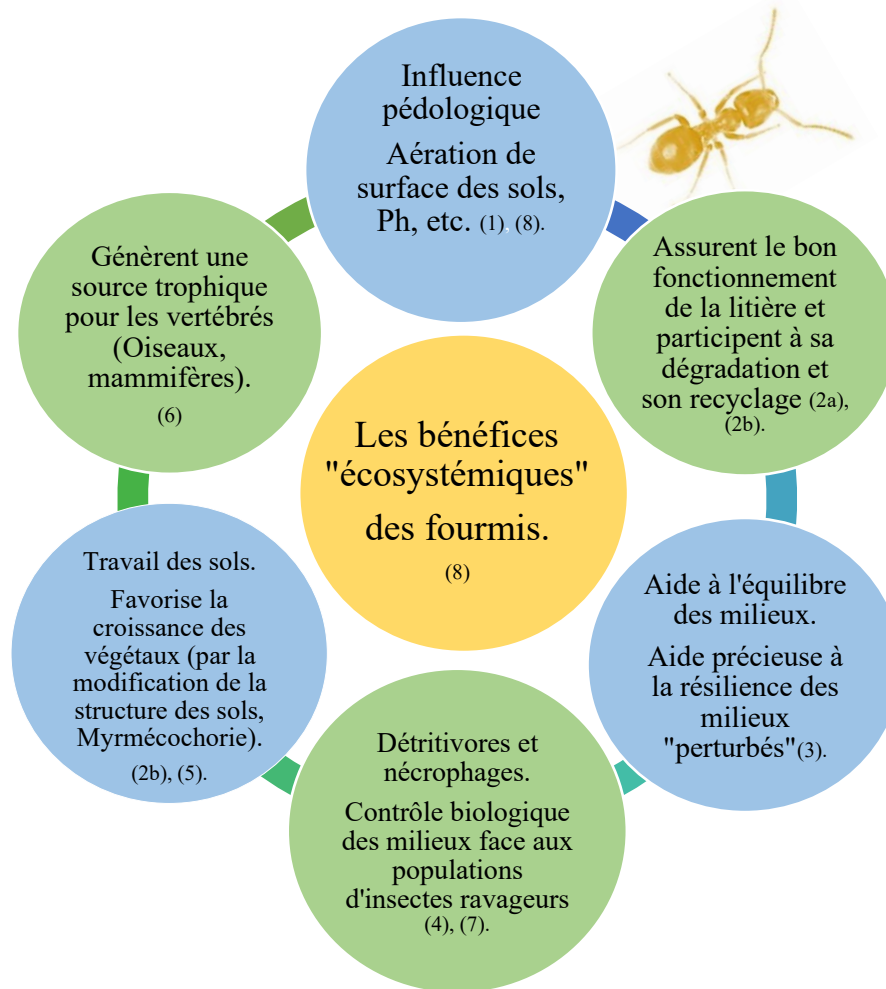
Influence pédologique

Aération de surface des sols, Ph, etc. (1), (8).

Assurent le bon fonctionnement de la litière et participent à sa dégradation et son recyclage (2a), (2b).

Aide à l'équilibre des milieux.

Aide précieuse à la résilience des milieux "perturbés"(3).

Détritivores et nécrophages.

Contrôle biologique des milieux face aux populations d'insectes ravageurs (4), (7).

Travail des sols.

Favorise la croissance des végétaux (par la modification de la structure des sols, Myrmécochorie).

(2b), (5).

Génèrent une source trophique pour les vertébrés (Oiseaux, mammifères).

(6)

Les bénéfices "écosystémiques" des fourmis.

(8)